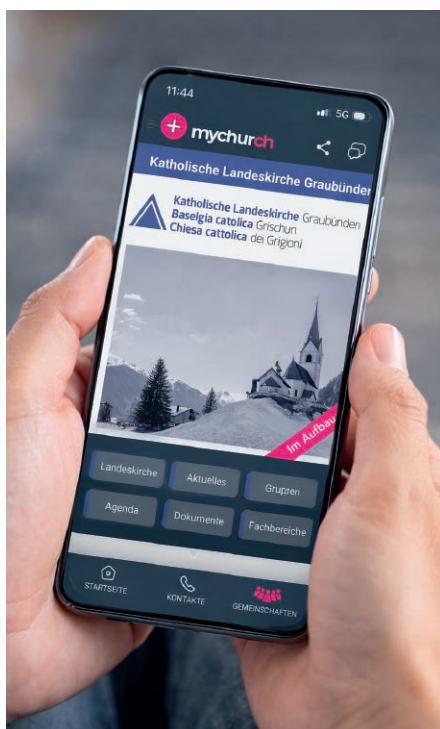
11:44

5G

mychurch

Katholische Landeskirche Graubünden

Katholische Landeskirche Graubünden
Baselgia catolica Grischun
Chiesa cattolica dei Grigioni

Im Aufbau

Landeskirche

Aktuelles

Gruppen

Agenda

Dokumente

Fachbereiche

STARTSEITE

KONTAKTE

GEMEINSCHAFTEN